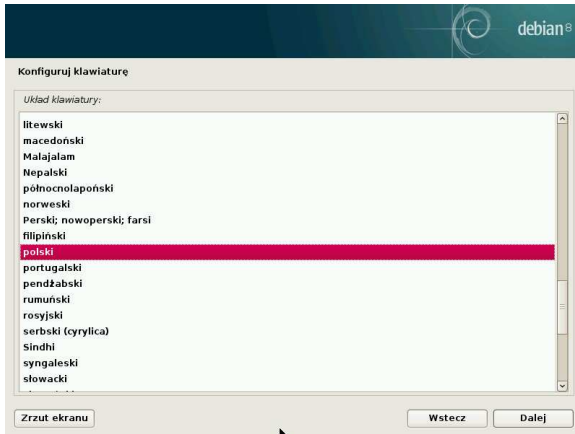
debian 8

Konfiguruj klawiaturę

Układ klawiatury:

litewski
macedoński
Malajalam
Nepalski
północnolapoński
norweski
Perski; nowoperski; farsi
filipiński
polski
portugalski
pendżabski
rumuński
rosyjski
serbski (cyrylica)
Sindhi
syngaleski
słowacki
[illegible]

Zrzut ekranu

Wstecz

Dalej